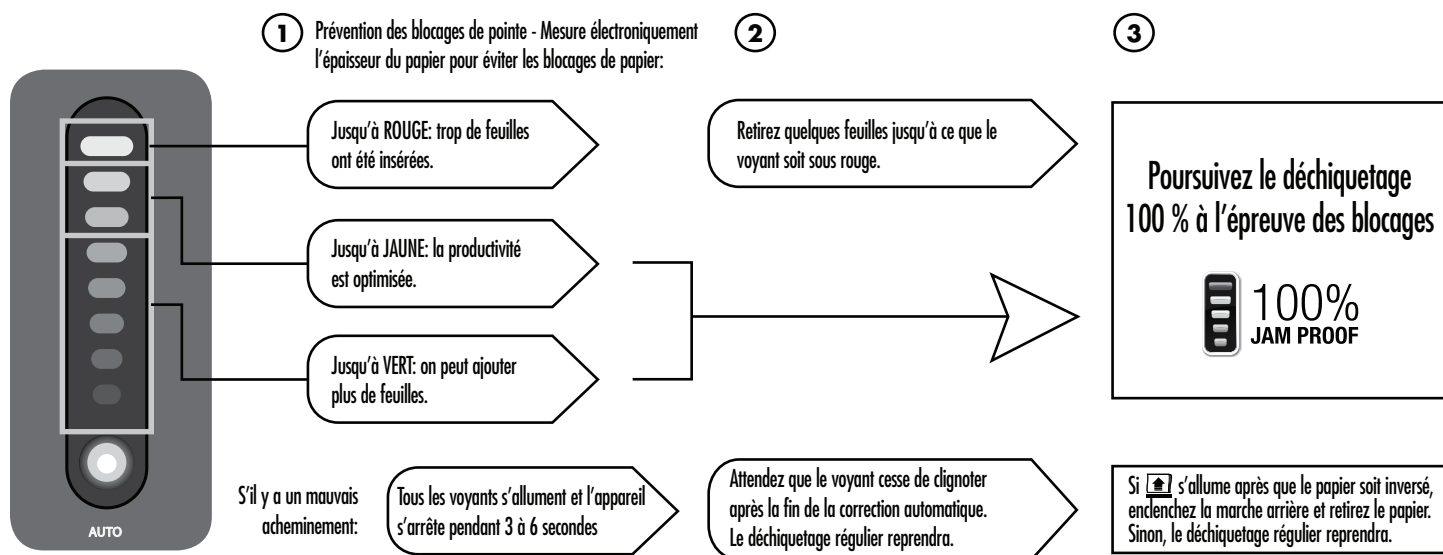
1 Prévention des blocages de pointe - Mesure électroniquement l'épaisseur du papier pour éviter les blocages de papier:

2

3

Jusqu'à ROUGE: trop de feuilles ont été insérées.

Retirez quelques feuilles jusqu'à ce que le voyant soit sous rouge.

Poursuivez le déchiquetage 100 % à l'épreuve des blocages

100% JAM PROOF

Jusqu'à JAUNE: la productivité est optimisée.

Jusqu'à VERT: on peut ajouter plus de feuilles.

AUTO

S'il y a un mauvais acheminement:

Tous les voyants s'allument et l'appareil s'arrête pendant 3 à 6 secondes

Attendez que le voyant cesse de clignoter après la fin de la correction automatique. Le déchiquetage régulier reprendra.

Si s'allume après que le papier soit inversé, enclenchez la marche arrière et retirez le papier. Sinon, le déchiquetage régulier reprendra.